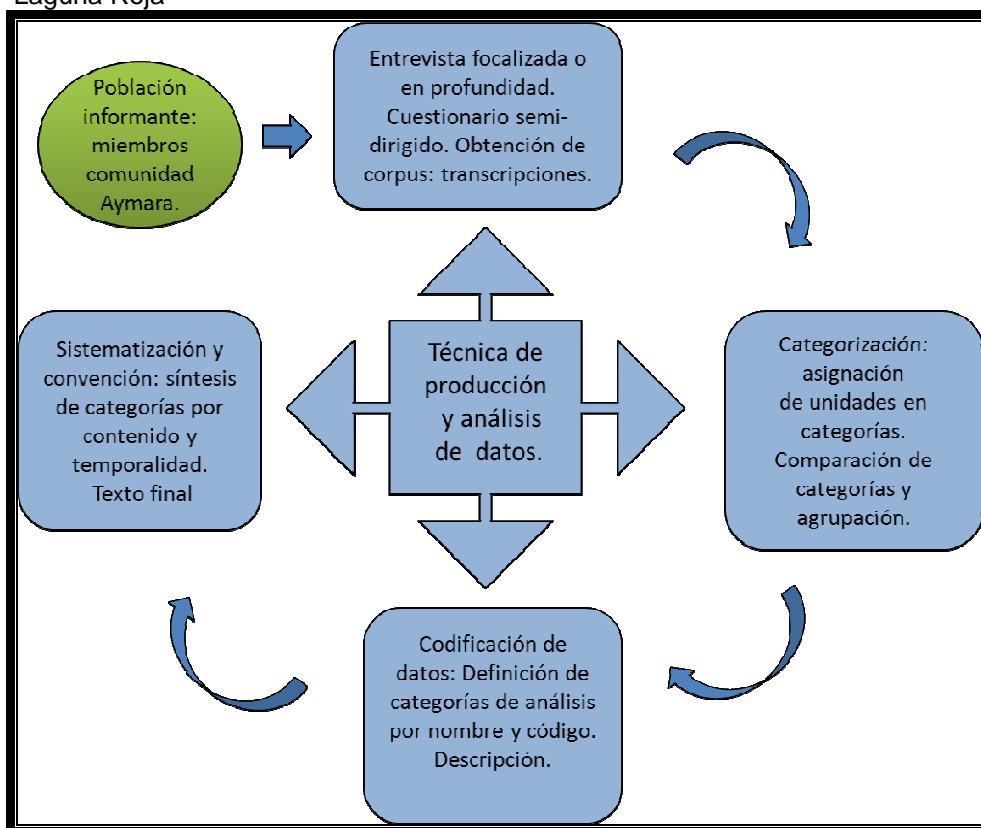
Laguna Roja

Población informante: miembros comunidad Aymara.

Entrevista focalizada o en profundidad. Cuestionario semi-dirigido. Obtención de corpus: transcripciones.

Categorización: asignación de unidades en categorías. Comparación de categorías y agrupación.

Técnica de producción y análisis de datos.

Sistematización y convención: síntesis de categorías por contenido y temporalidad. Texto final

Codificación de datos: Definición de categorías de análisis por nombre y código. Descripción.